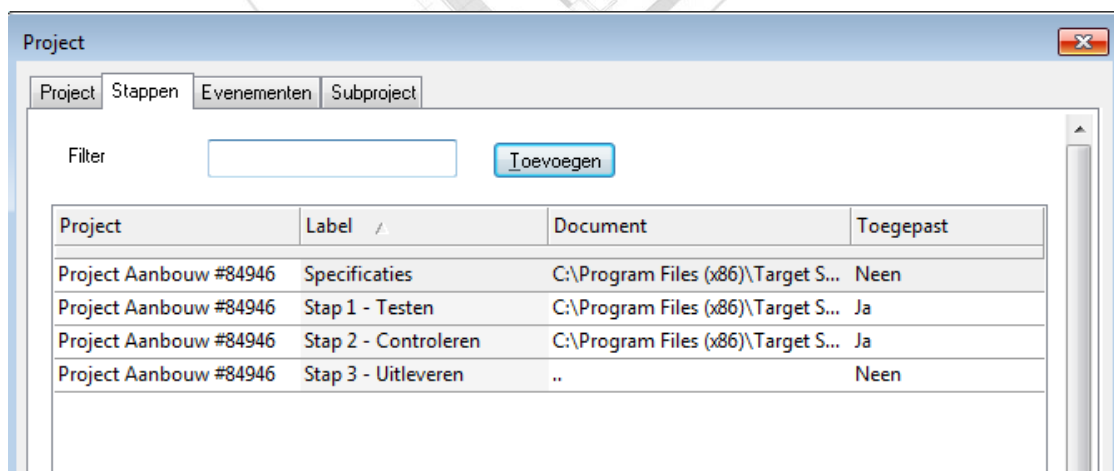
Project

Project | Stappen | Evenementen | Subproject

Filter

Toevoegen

| Project | Label | Document | Toegepast |
|---|---|---|---|
| Project Aanbouw #84946 | Specificaties | C:\Program Files (x86)\Target S... | Neen |
| Project Aanbouw #84946 | Stap 1 - Testen | C:\Program Files (x86)\Target S... | Ja |
| Project Aanbouw #84946 | Stap 2 - Controleren | C:\Program Files (x86)\Target S... | Ja |
| Project Aanbouw #84946 | Stap 3 - Uitleveren | .. | Neen |